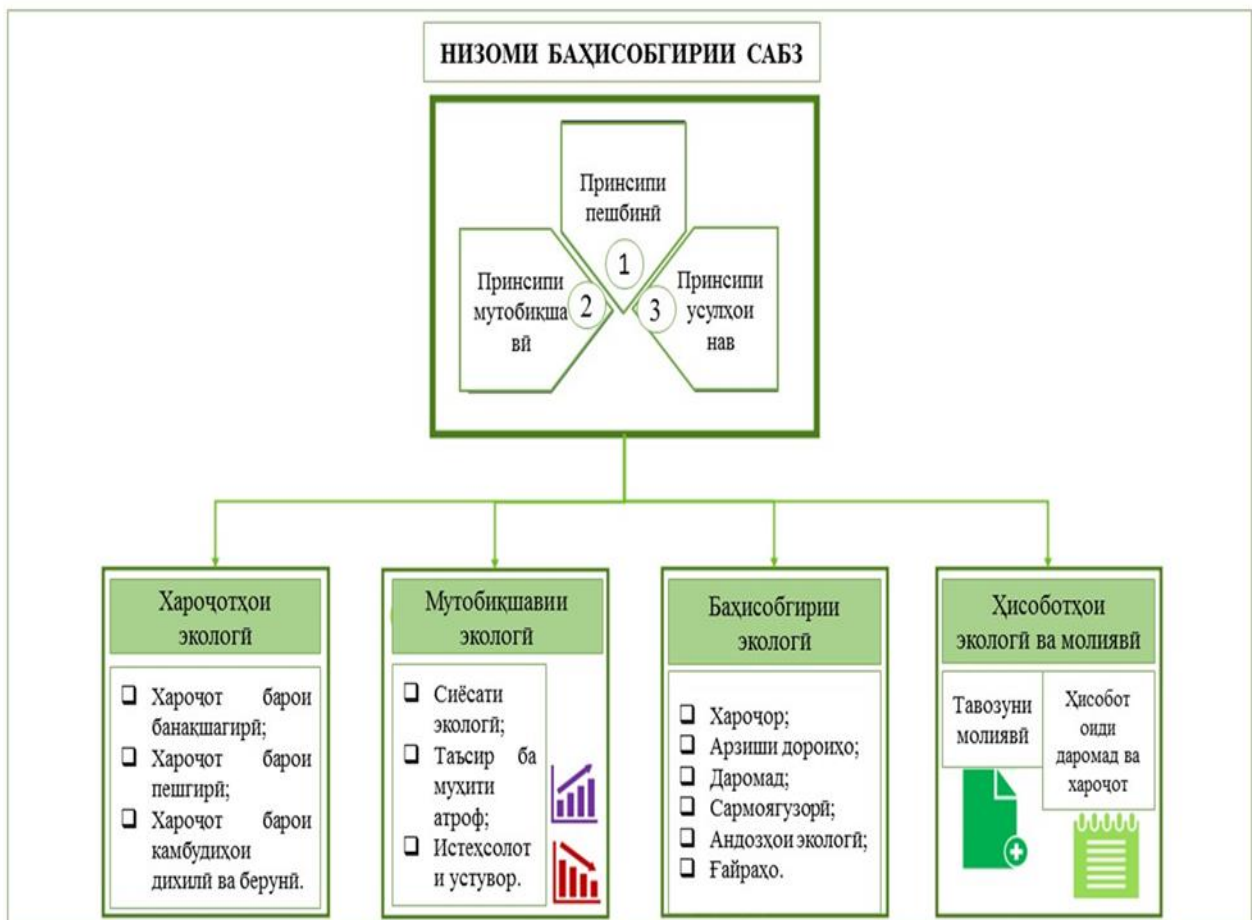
НИЗОМИ БАҲИСОБГИРИИ САБЗ

Принсипи пешбинӣ
1

Принсипи мутобикшавӣ
2

3
Принсипи усулҳои нав

Харочотҳои экологӣ

❑ Харочот барои банакшагирӣ;
❑ Харочот барои пешгирӣ;
❑ Харочот барои камбудиҳои дихилӣ ва берунӣ.

Мутобикшавии экологӣ

❑ Сиёсати экологӣ;
❑ Таъсир ба муҳити атроф;
❑ Истехсолот и устувор.

Баҳисобгирии экологӣ

❑ Харочор;
❑ Арзиши дороиҳо;
❑ Даромад;
❑ Сармоягузорӣ;
❑ Андозҳои экологӣ;
❑ Ғайраҳо.

Ҳисоботҳои экологӣ ва молиявӣ

Тавозуни молиявӣ

Ҳисобот оиди даромад ва харочот